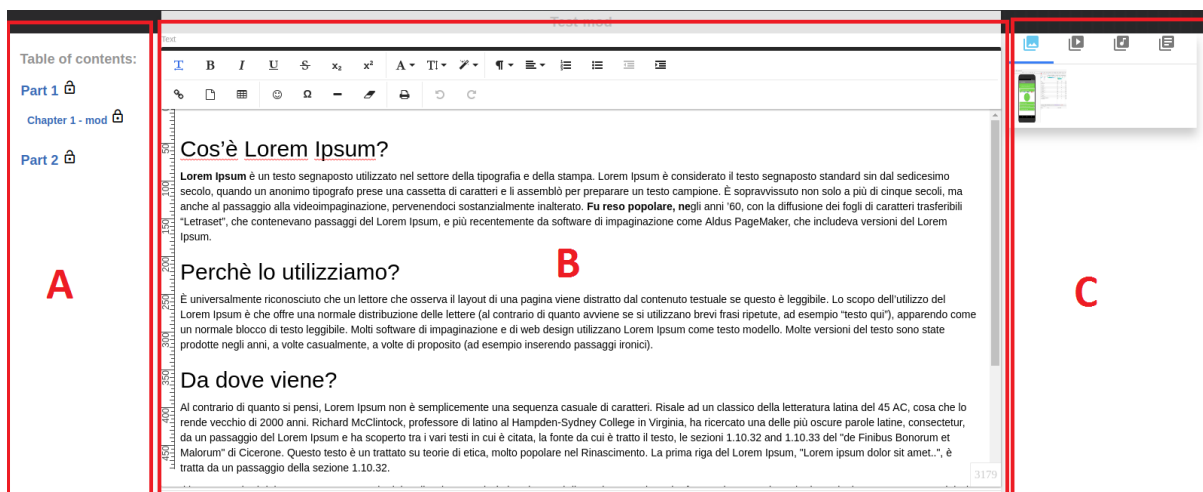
Test mod

Table of contents:

Part 1

Chapter 1 - mod

Part 2

A

text

T B I U S x₂ x²

50
100
150
200
250
300
350
400
450

Cos'è Lorem Ipsum?

**Lorem Ipsum** è un testo segnaposto utilizzato nel settore della tipografia e della stampa. Lorem Ipsum è considerato il testo segnaposto standard sin dal sedicesimo secolo, quando un anonimo tipografo prese una cassetta di caratteri e li assemblò per preparare un testo campione. È sopravvissuto non solo a più di cinque secoli, ma anche al passaggio alla videoimpaginazione, pervenendoci sostanzialmente inalterato. **Fu reso popolare, ne**gli anni '60, con la diffusione dei fogli di caratteri trasferibili "Letraset", che contenevano passaggi del Lorem Ipsum, e più recentemente da software di impaginazione come Aldus PageMaker, che includeva versioni del Lorem Ipsum.

Perchè lo utilizziamo?

B

È universalmente riconosciuto che un lettore che osserva il layout di una pagina viene distratto dal contenuto testuale se questo è leggibile. Lo scopo dell'utilizzo del Lorem Ipsum è che offre una normale distribuzione delle lettere (al contrario di quanto avviene se si utilizzano brevi frasi ripetute, ad esempio "testo qui"), apparendo come un normale blocco di testo leggibile. Molti software di impaginazione e di web design utilizzano Lorem Ipsum come testo modello. Molte versioni del testo sono state prodotte negli anni, a volte casualmente, a volte di proposito (ad esempio inserendo passaggi ironici).

Da dove viene?

Al contrario di quanto si pensi, Lorem Ipsum non è semplicemente una sequenza casuale di caratteri. Risale ad un classico della letteratura latina del 45 AC, cosa che lo rende vecchio di 2000 anni. Richard McClintock, professore di latino al Hampden-Sydney College in Virginia, ha ricercato una delle più oscure parole latine, consectetur, da un passaggio del Lorem Ipsum e ha scoperto tra i vari testi in cui è citata, la fonte da cui è tratto il testo, le sezioni 1.10.32 and 1.10.33 del "de Finibus Bonorum et Malorum" di Cicerone. Questo testo è un trattato su teorie di etica, molto popolare nel Rinascimento. La prima riga del Lorem Ipsum, "Lorem ipsum dolor sit amet..", è tratta da un passaggio della sezione 1.10.32.

3179

C